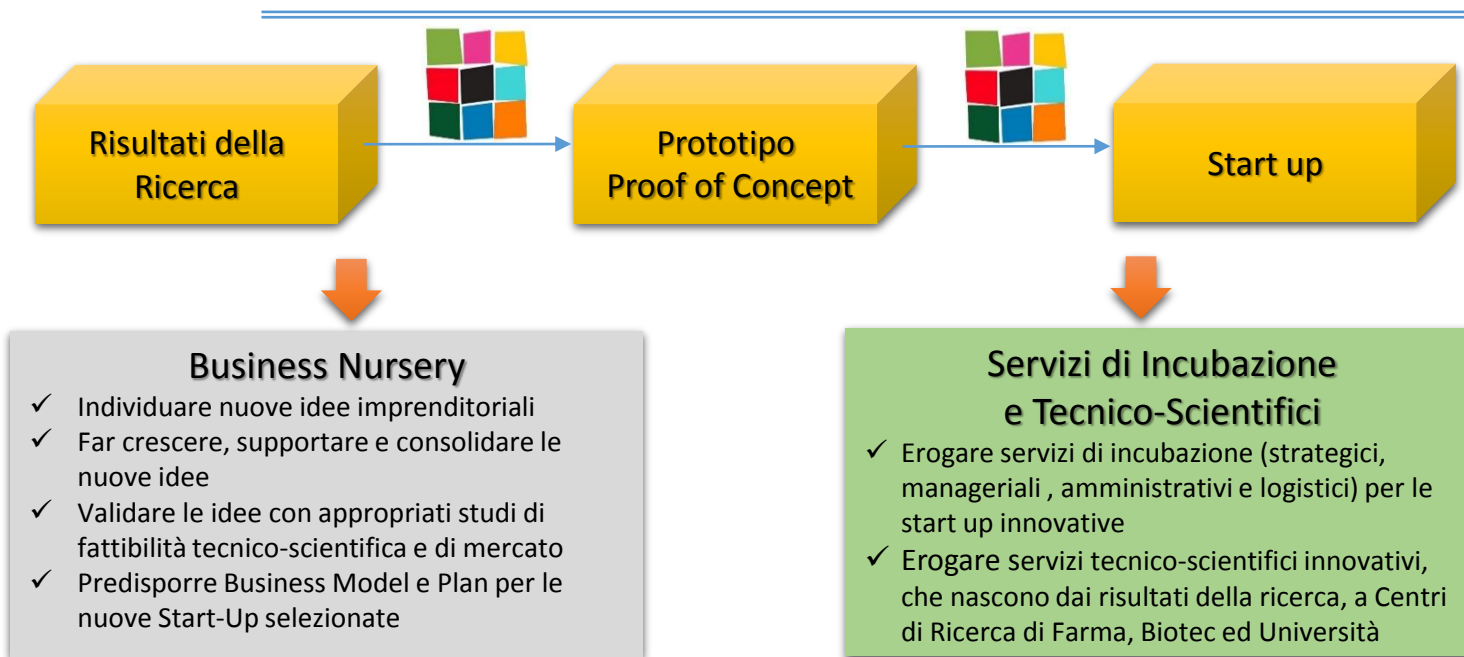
Risultati della Ricerca

Prototipo
Proof of Concept

Start up

Business Nursery
✓ Individuare nuove idee imprenditoriali
✓ Far crescere, supportare e consolidare le nuove idee
✓ Validare le idee con appropriati studi di fattibilità tecnico-scientifica e di mercato
✓ Predisporre Business Model e Plan per le nuove Start-Up selezionate

Servizi di Incubazione
e Tecnico-Scientifici
✓ Erogare servizi di incubazione (strategici, manageriali , amministrativi e logistici) per le start up innovative
✓ Erogare servizi tecnico-scientifici innovativi, che nascono dai risultati della ricerca, a Centri di Ricerca di Farma, Biotec ed Università